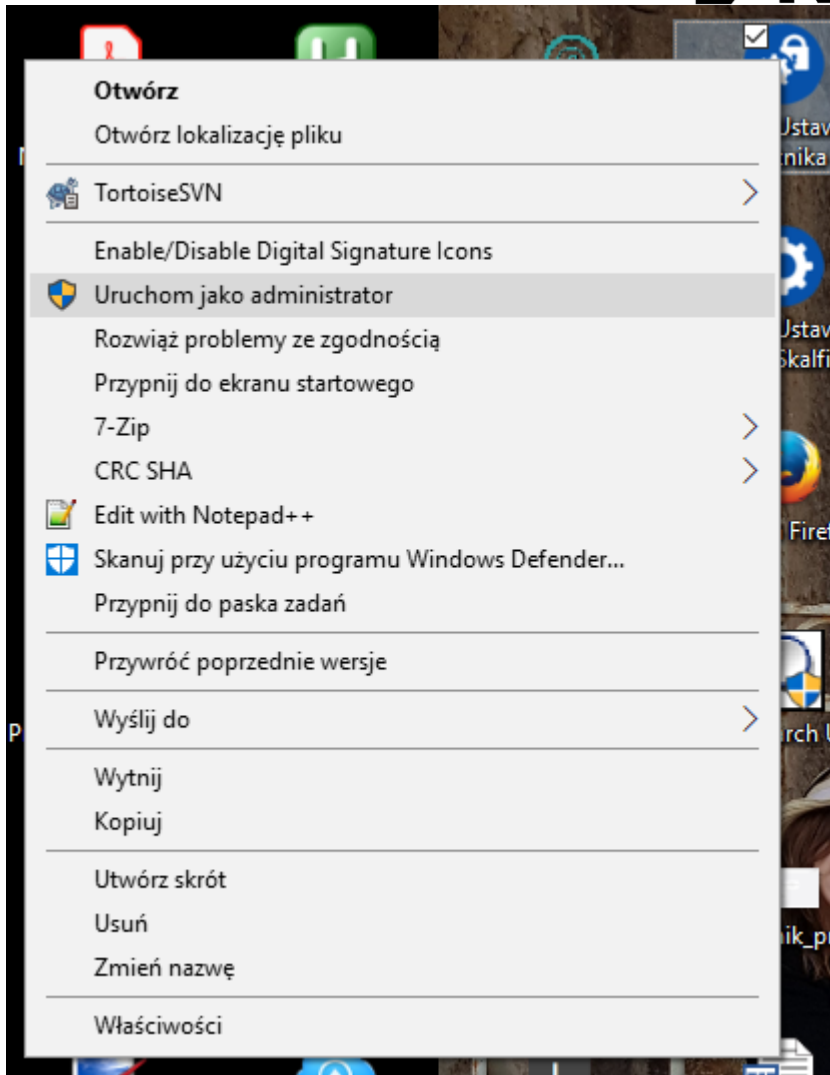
Otwórz
Otwórz lokalizację pliku
TortoiseSVN
Enable/Disable Digital Signature Icons
Uruchom jako administrator
Rozwiąż problemy ze zgodnością
Przypnij do ekranu startowego
7-Zip
CRC SHA
Edit with Notepad++
Skanuj przy użyciu programu Windows Defender...
Przypnij do paska zadań
Przywróć poprzednie wersje
Wyślij do
Wytnij
Kopiuj
Utwórz skrót
Usuń
Zmień nazwę
Właściwości

Ustav
nika
Ustav
kalfi
Firef
rch U
ik_pr